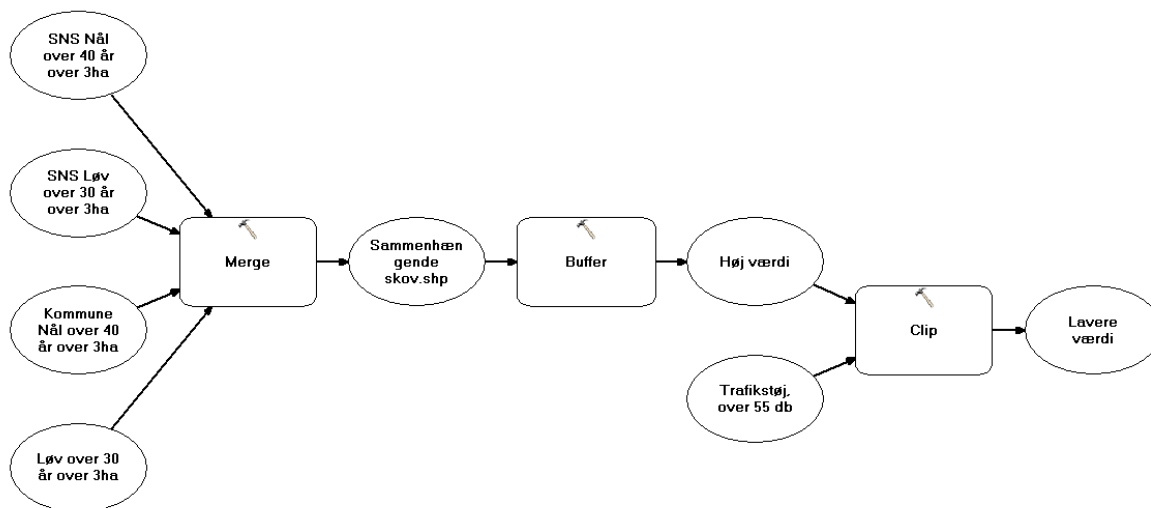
SNS Nål over 40 år over 3ha

SNS Løv over 30 år over 3ha

Kommune Nål over 40 år over 3ha

Løv over 30 år over 3ha

Merge

Sammenhængende skov.shp

Buffer

Høj værdi

Trafikstøj, over 55 db

Clip

Lavere værdi